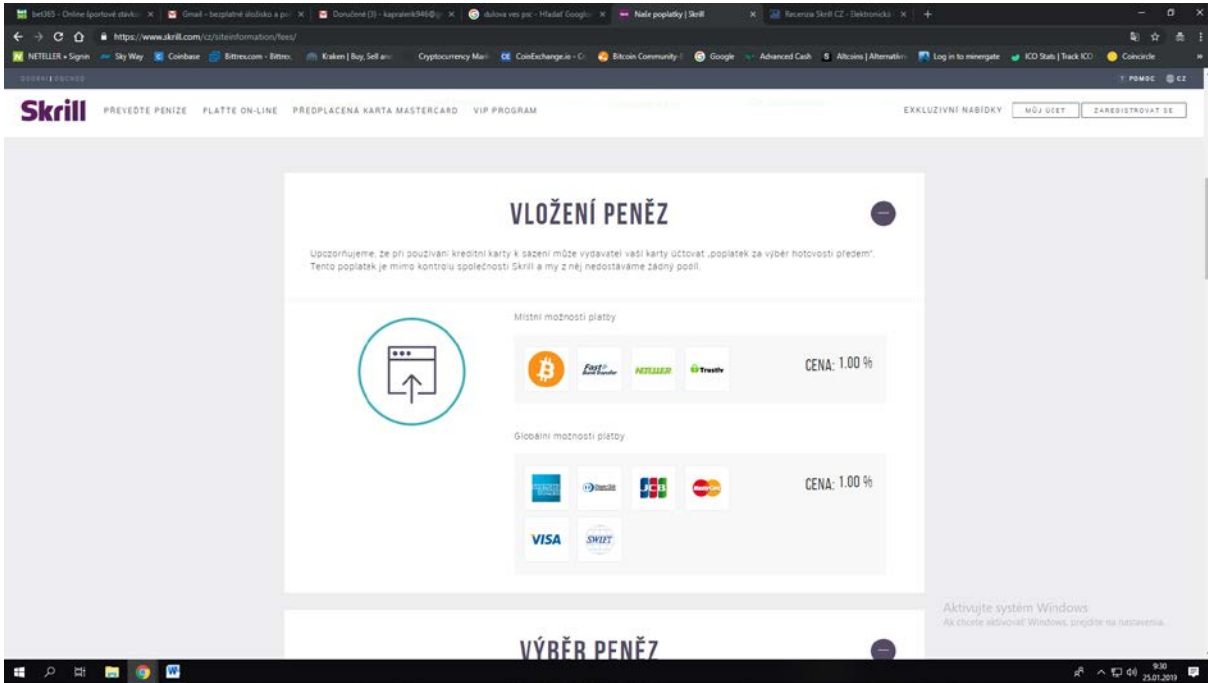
bet365 - Online športové stávky × | Gmail - bezplatné úložisko a po × | Doručené (3) - kapralerik946@g × | dulova ves psc - Hľadať Googlom × | Naše poplatky | Skrill × | Recenzia Skrill CZ - Elektronická × | +

https://www.skrill.com/cz/siteinformation/fees/

NETELLER • Signin | Sky Way | Coinbase | Bittrex.com - Bittrex | Kraken | Buy, Sell and | Cryptocurrency Mark | CoinExchange.io - Cr | Bitcoin Community | Google | Advanced Cash | Altcoins | Alternative | Log in to minergate | ICO Stats | Track ICO | Coincircle

OSOBNÍ | OBCHOD

POMOC | CZ

Skrill PŘEVEĎTE PENÍZE PLAŤTE ON-LINE PŘEDPLACENÁ KARTA MASTERCARD VIP PROGRAM

EXKLUZIVNÍ NABÍDKY MŮJ ÚČET ZAREGISTROVAT SE

VLOŽENÍ PENĚZ

Upozorňujeme, že při používání kreditní karty k sázení může vydavatel vaší karty účtovat „poplatek za výběr hotovosti předem". Tento poplatek je mimo kontrolu společnosti Skrill a my z něj nedostáváme žádný podíl.

Místní možnosti platby

Fast Bank Transfer NETELLER Trustly

CENA: 1.00 %

Globální možnosti platby

Diners Club JCB MasterCard

VISA SWIFT

CENA: 1.00 %

Aktivujte systém Windows
Ak chcete aktivovať Windows, prejdite na nastavenia.

VÝBĚR PENĚZ

9:30
25.01.2019